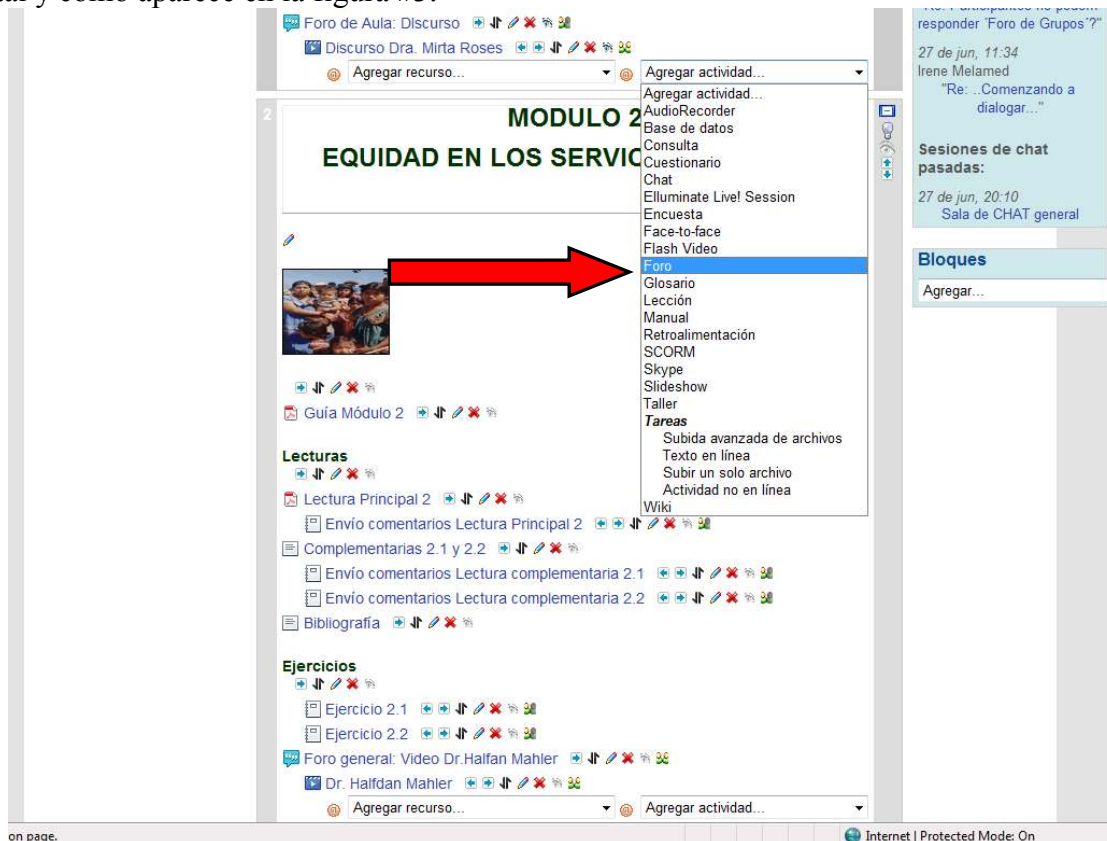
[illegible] y como aparece en la figura:

Foro de Aula: Discurso

Discurso Dra. Mirta Roses

Agregar recurso...

Agregar actividad...

2

MODULO 2

EQUIDAD EN LOS SERVIC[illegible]

Agregar actividad...
AudioRecorder
Base de datos
Consulta
Cuestionario
Chat
Elluminate Live! Session
Encuesta
Face-to-face
Flash Video
Foro
Glosario
Lección
Manual
Retroalimentación
SCORM
Skype
Slideshow
Taller
Tareas
Subida avanzada de archivos
Texto en línea
Subir un solo archivo
Actividad no en línea
Wiki

Guía Módulo 2

Lecturas

Lectura Principal 2

Envío comentarios Lectura Principal 2

Complementarias 2.1 y 2.2

Envío comentarios Lectura complementaria 2.1

Envío comentarios Lectura complementaria 2.2

Bibliografía

Ejercicios

Ejercicio 2.1

Ejercicio 2.2

Foro general: Video Dr.Halfan Mahler

Dr. Halfdan Mahler

Agregar recurso...

Agregar actividad...

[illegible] responder 'Foro de Grupos'?"

27 de jun, 11:34
Irene Melamed
"Re: ..Comenzando a dialogar..."

Sesiones de chat pasadas:

27 de jun, 20:10
Sala de CHAT general

Bloques

Agregar...

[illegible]on page.

Internet | Protected Mode: On